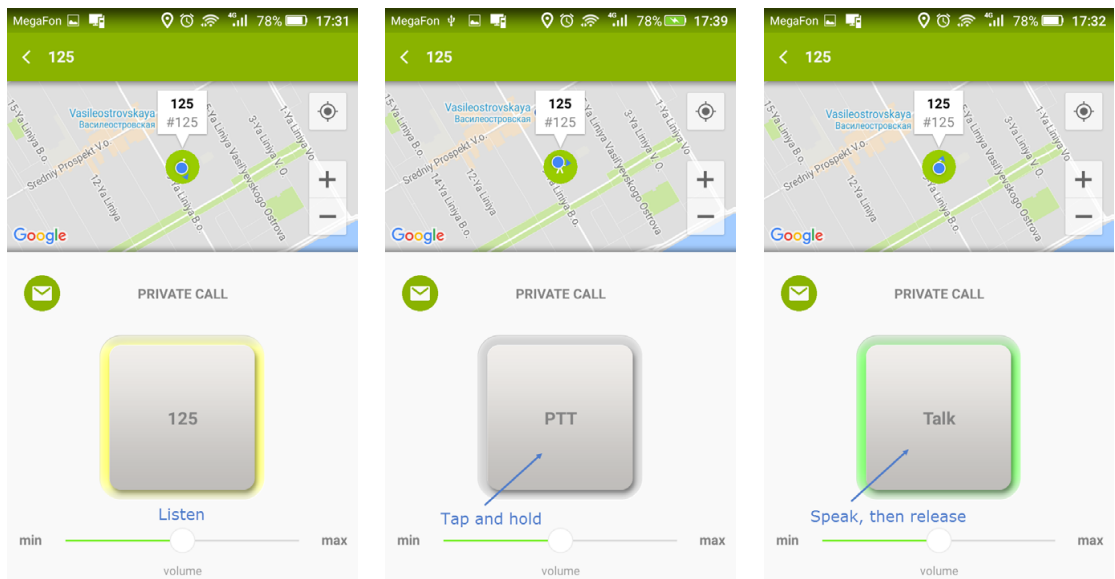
MegaFon 4G 78% 17:31

125

125
#125

Vasileostrovskaya
Василеостровская
15-Ya Liniya V.O.
Sredniy Prospekt V.O.
12-Ya Liniya
3-Ya Liniya Vasilyevskogo Ostrova
1-Ya Liniya V.O.
8-Ya Liniya V.O.
Google

PRIVATE CALL

125

Listen

min max
volume

MegaFon 4G 78% 17:39

125

125
#125

Vasileostrovskaya
Василеостровская
15-Ya Liniya V.O.
Sredniy Prospekt V.O.
14-Ya Liniya V.O.
12-Ya Liniya
3-Ya Liniya Vasilyevskogo Ostrova
1-Ya Liniya V.O.
8-Ya Liniya V.O.
Google

PRIVATE CALL

PTT

Tap and hold

min max
volume

MegaFon 4G 78% 17:32

125

125
#125

Vasileostrovskaya
Василеостровская
15-Ya Liniya V.O.
Sredniy Prospekt V.O.
12-Ya Liniya
3-Ya Liniya Vasilyevskogo Ostrova
1-Ya Liniya V.O.
8-Ya Liniya V.O.
Google

PRIVATE CALL

Talk

Speak, then release

min max
volume